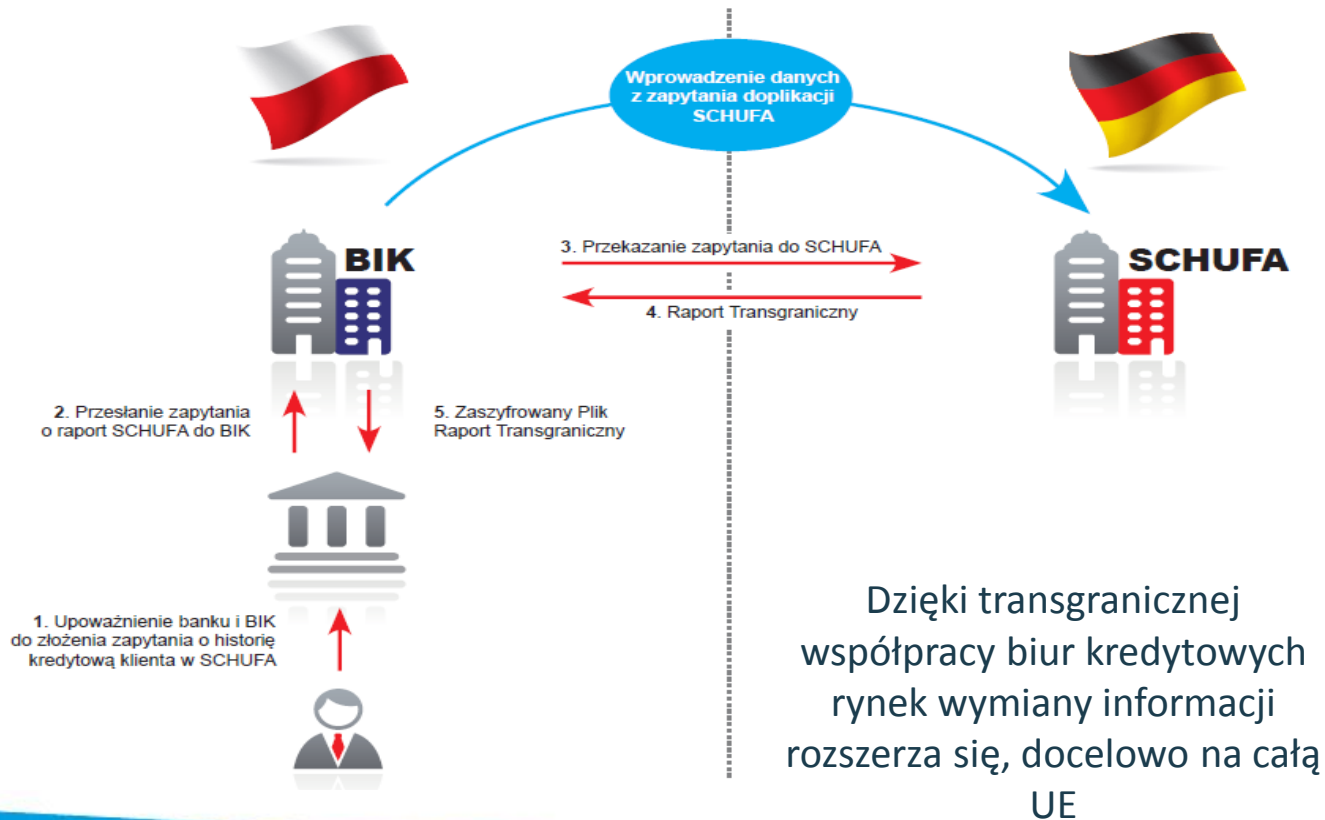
Wprowadzenie danych z zapytania doplikacji SCHUFA

BIK

3. Przekazanie zapytania do SCHUFA

4. Raport Transgraniczny

SCHUFA

2. Przesłanie zapytania o raport SCHUFA do BIK

5. Zaszyfrowany Plik Raport Transgraniczny

1. Upoważnienie banku i BIK do złożenia zapytania o historię kredytową klienta w SCHUFA

Dzięki transgranicznej współpracy biur kredytowych rynek wymiany informacji rozszerza się, docelowo na całą UE